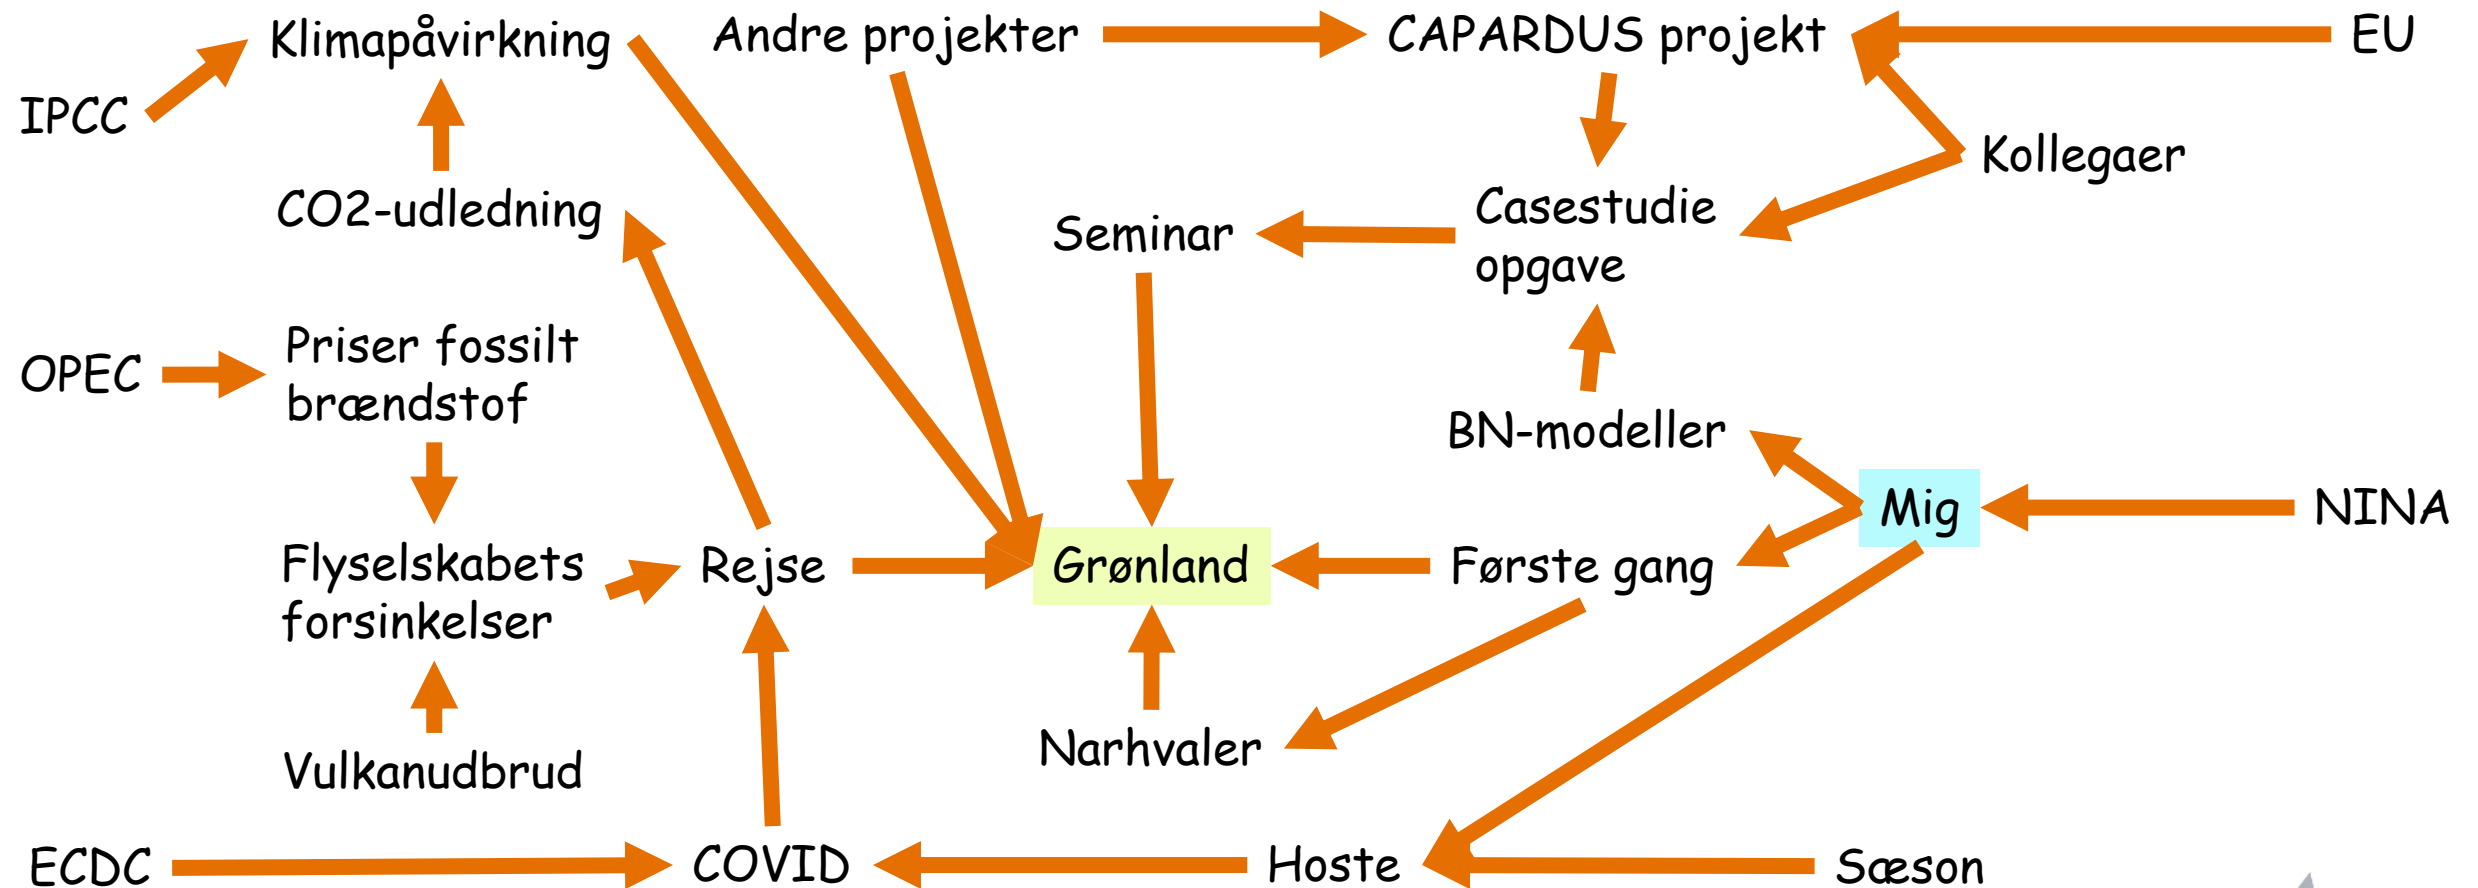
IPCC

Klimapåvirkning

Andre projekter

CAPARDUS projekt

EU

Kollegaer

CO2-udledning

Seminar

Casestudie opgave

OPEC

Priser fossilt brændstof

BN-modeller

Mig

NINA

Flyselskabets forsinkelser

Rejse

Grønland

Første gang

Vulkanudbrud

Narhvaler

ECDC

COVID

Hoste

Sæson